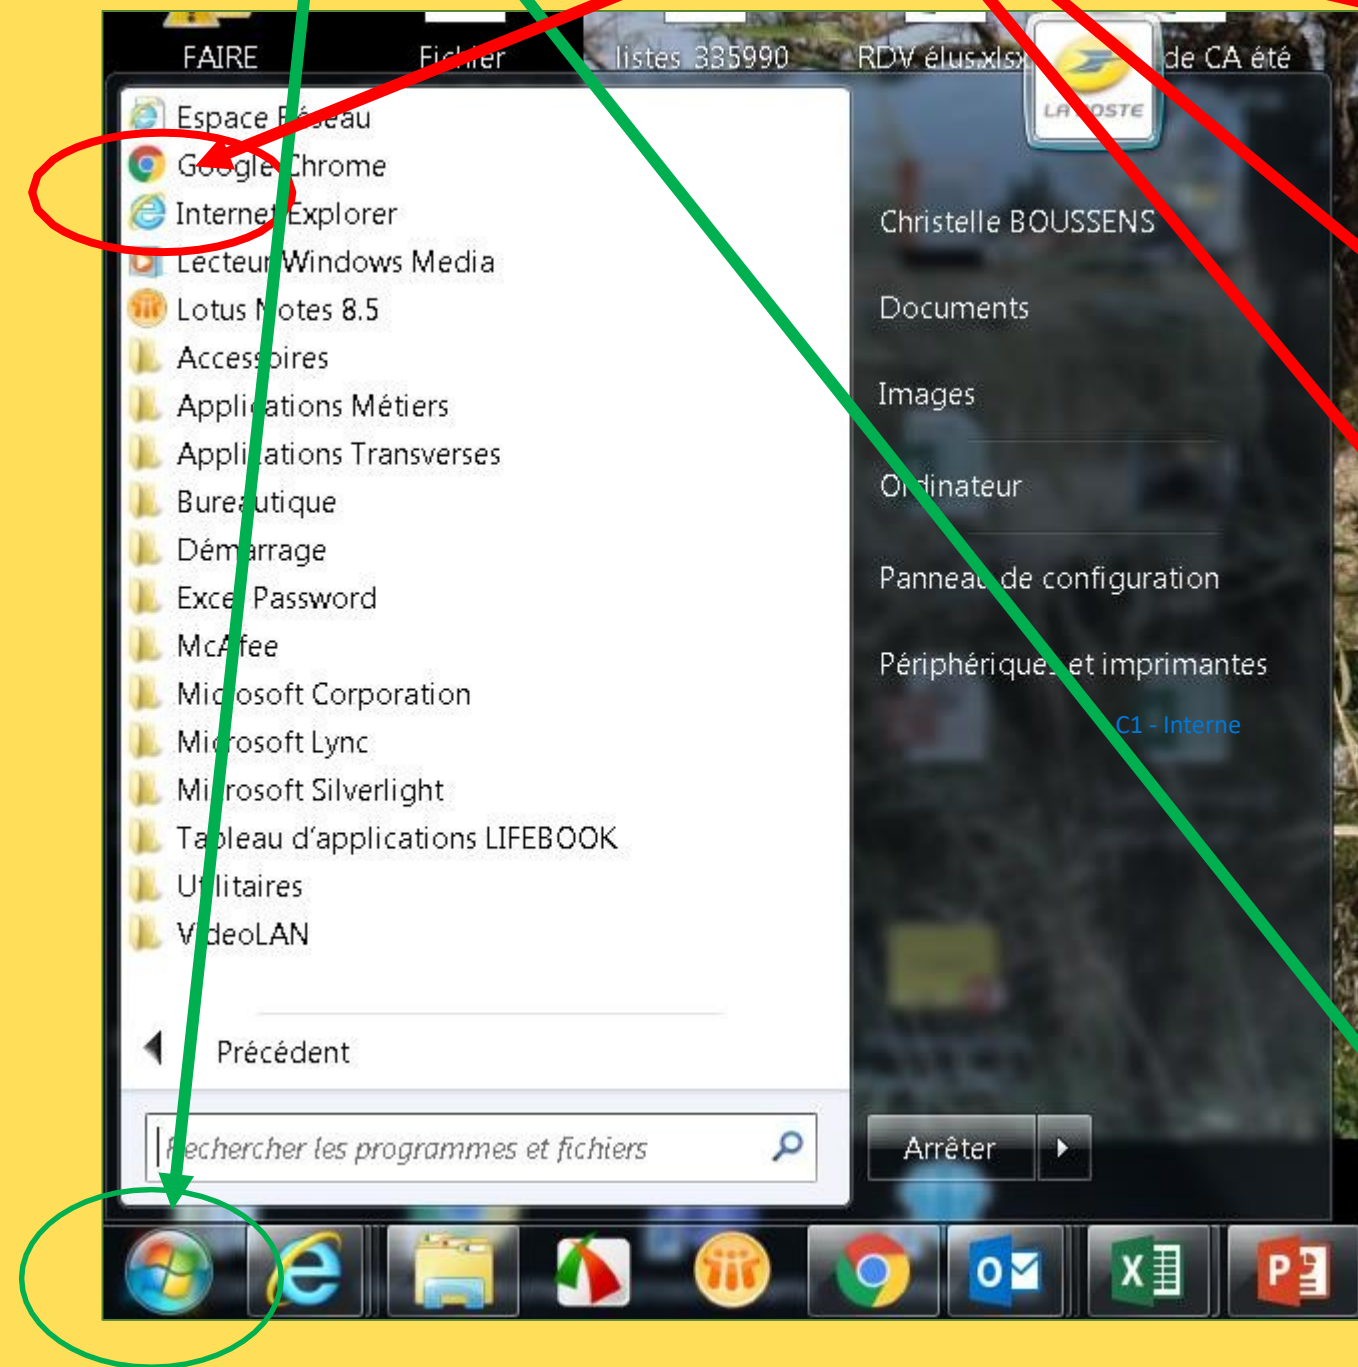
FAIRE Fichier listes 335990 RDV élus.xlsx de CA été

LA POSTE

Espace Réseau
Google Chrome
Internet Explorer
Lecteur Windows Media
Lotus Notes 8.5
Accessoires
Applications Métiers
Applications Transverses
Bureautique
Démarrage
Excel Password
McAfee
Microsoft Corporation
Microsoft Lync
Microsoft Silverlight
Tableau d'applications LIFEBOOK
Utilitaires
VideoLAN

Précédent

Rechercher les programmes et fichiers

Christelle BOUSSENS
Documents
Images
Ordinateur
Panneau de configuration
Périphériques et imprimantes
C1 - Interne

Arrêter